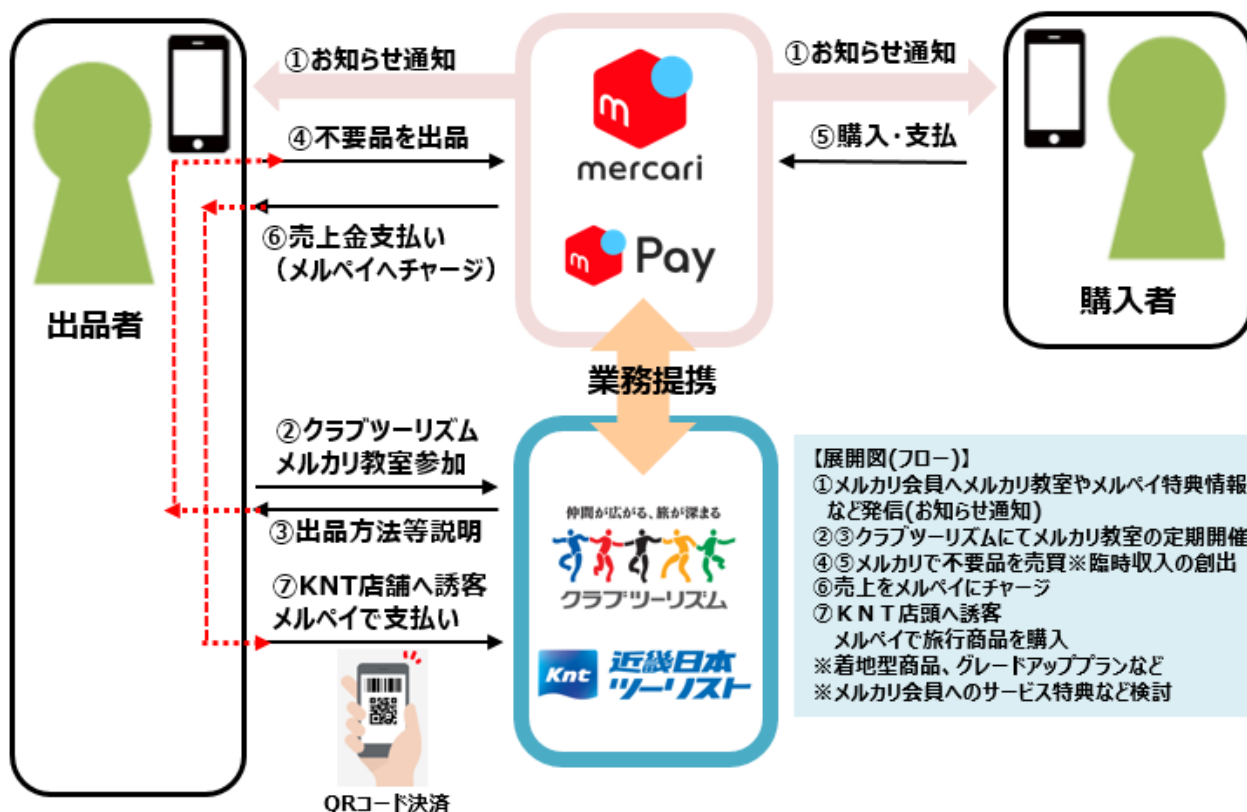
①お知らせ通知

①お知らせ通知

④不要品を出品

⑤購入・支払

mercari

⑥売上金支払い
（メルペイへチャージ）

Pay

出品者

購入者

業務提携

②クラブツーリズム
メルカリ教室参加

③出品方法等説明

⑦KNT店舗へ誘客
メルペイで支払い

仲間が広がる、旅が深まる

クラブツーリズム

Knt 近畿日本ツーリスト

QRコード決済

【展開図(フロー)】
①メルカリ会員へメルカリ教室やメルペイ特典情報など発信(お知らせ通知)
②③クラブツーリズムにてメルカリ教室の定期開催
④⑤メルカリで不要品を売買※臨時収入の創出
⑥売上をメルペイにチャージ
⑦ＫＮＴ店頭へ誘客
メルペイで旅行商品を購入
※着地型商品、グレードアッププランなど
※メルカリ会員へのサービス特典など検討